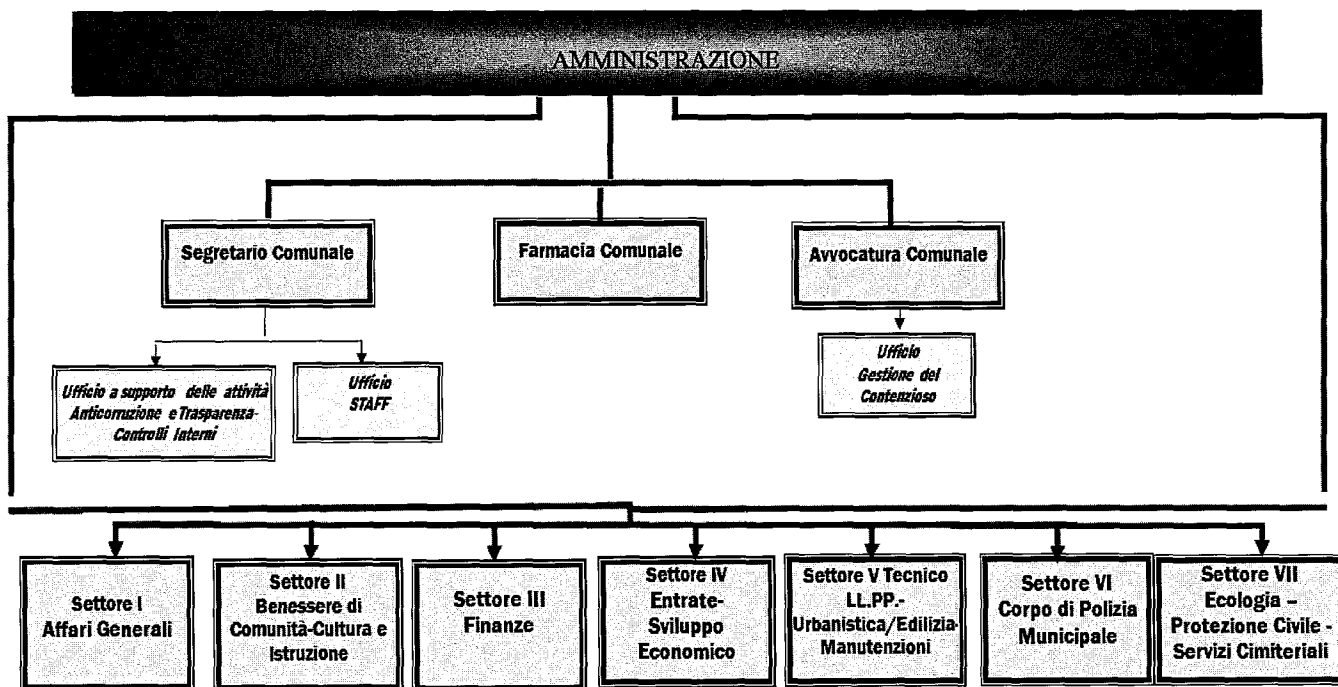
AMMINISTRAZIONE

Segretario Comunale

Farmacia Comunale

Avvocatura Comunale

Ufficio a supporto delle attività Anticorruzione e Trasparenza-Controlli Interni

Ufficio STAFF

Ufficio Gestione del Contenzioso

Settore I Affari Generali

Settore II Benessere di Comunità-Cultura e Istruzione

Settore III Finanze

Settore IV Entrate-Sviluppo Economico

Settore V Tecnico LL.PP.-Urbanistica/Edilizia-Manutenzioni

Settore VI Corpo di Polizia Municipale

Settore VII Ecologia – Protezione Civile - Servizi Cimiteriali